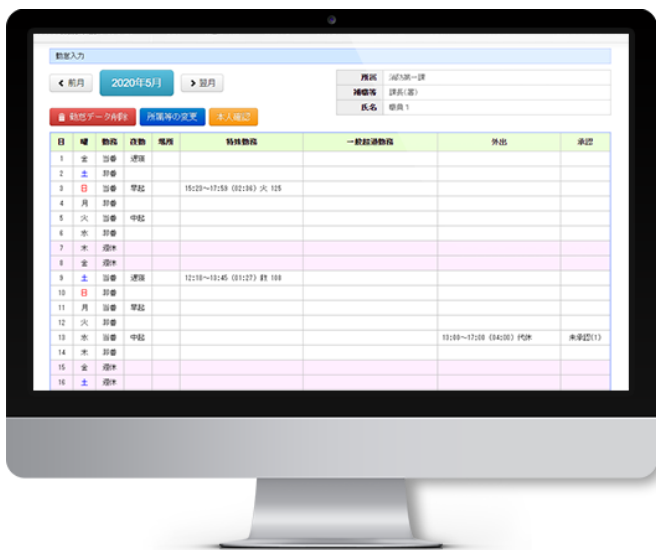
勤怠入力

< 前月　2020年5月　> 翌月

| 所属 | 消防第一課 |
|---|---|
| 補職等 | 課長(署) |
| 氏名 | 職員1 |

勤怠データ削除　所属等の変更　本人確認

| 日 | 曜 | 勤務 | 夜勤 | 職務 | 特殊勤務 | 一般超過勤務 | 外出 | 承認 |
|---|---|---|---|---|---|---|---|---|
| 1 | 金 | 当番 | 遅出 | | | | | |
| 2 | 土 | 非番 | | | | | | |
| 3 | 日 | 当番 | 早起 | | 15:23~17:59 (02:36) 火 125 | | | |
| 4 | 月 | 非番 | | | | | | |
| 5 | 火 | 当番 | 中起 | | | | | |
| 6 | 水 | 非番 | | | | | | |
| 7 | 木 | 週休 | | | | | | |
| 8 | 金 | 週休 | | | | | | |
| 9 | 土 | 当番 | 遅出 | | 12:18~13:45 (01:27) 救 108 | | | |
| 10 | 日 | 非番 | | | | | | |
| 11 | 月 | 当番 | 早起 | | | | | |
| 12 | 火 | 非番 | | | | | | |
| 13 | 水 | 当番 | 中起 | | | | 13:00~17:00 (04:00) 代休 | 未承認(1) |
| 14 | 木 | 非番 | | | | | | |
| 15 | 金 | 週休 | | | | | | |
| 16 | 土 | 週休 | | | | | | |